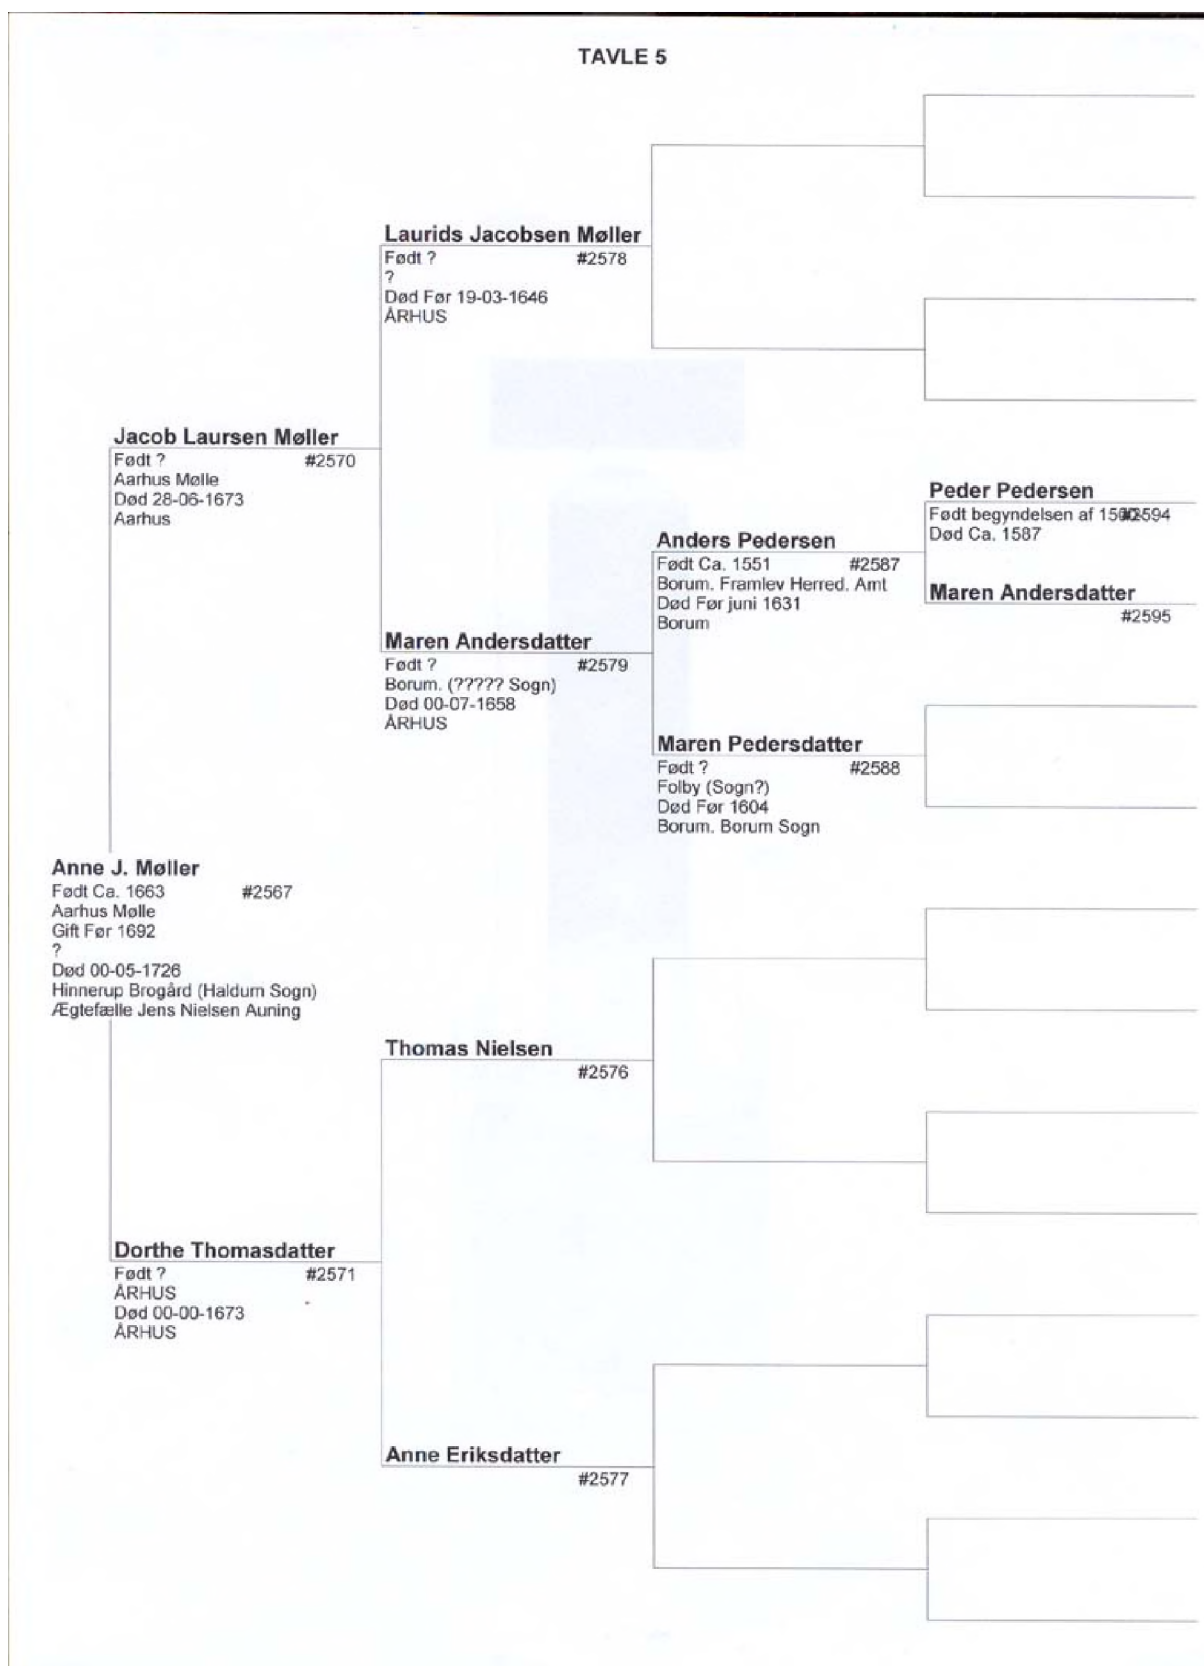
TAVLE 5

Laurids Jacobsen Møller
Født ? #2578
?
Død Før 19-03-1646
ÅRHUS

Jacob Laursen Møller
Født ? #2570
Aarhus Mølle
Død 28-06-1673
Aarhus

Peder Pedersen
Født begyndelsen af 15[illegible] #2594
Død Ca. 1587

Anders Pedersen
Født Ca. 1551 #2587
Borum. Framlev Herred. Amt
Død Før juni 1631
Borum

Maren Andersdatter
#2595

Maren Andersdatter
Født ? #2579
Borum. (????? Sogn)
Død 00-07-1658
ÅRHUS

Maren Pedersdatter
Født ? #2588
Folby (Sogn?)
Død Før 1604
Borum. Borum Sogn

Anne J. Møller
Født Ca. 1663 #2567
Aarhus Mølle
Gift Før 1692
?
Død 00-05-1726
Hinnerup Brogård (Haldum Sogn)
Ægtefælle Jens Nielsen Auning

Thomas Nielsen
#2576

Dorthe Thomasdatter
Født ? #2571
ÅRHUS
Død 00-00-1673
ÅRHUS

Anne Eriksdatter
#2577